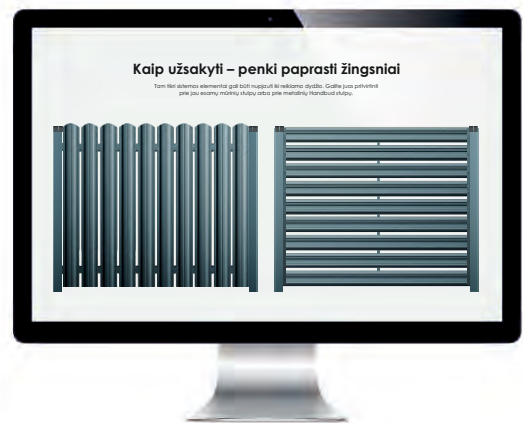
Kaip užsakyti – penki paprasti žingsniai

Tam tikri sistemos elementai gali būti nupjauti iki reikiamo dydžio. Galite juos pritvirtinti prie jau esamų mūrinių stulpų arba prie metalinių Handbud stulpų.